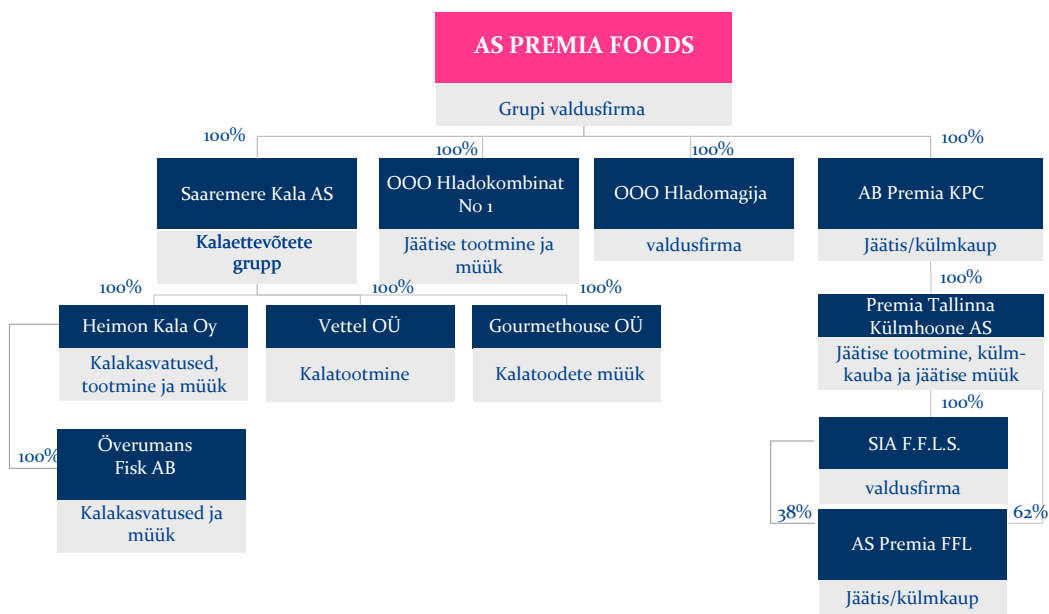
AS PREMIA FOODS

Grupi valdusfirma

100%

100%

100%

100%

Saaremere Kala AS

Kalaettevõtete grupp

OOO Hladokombinat No 1

Jäätise tootmine ja müük

OOO Hladomagija

valdusfirma

AB Premia KPC

Jäätis/külmkaup

100%

100%

100%

100%

Heimon Kala Oy

Kalakasvatused, tootmine ja müük

Vettel OÜ

Kalatootmine

Gourmethouse OÜ

Kalatoodete müük

Premia Tallinna Külmhoone AS

Jäätise tootmine, külmkauba ja jäätise müük

100%

100%

Överumans Fisk AB

Kalakasvatused ja müük

SIA F.F.L.S.

valdusfirma

38%

62%

AS Premia FFL

Jäätis/külmkaup